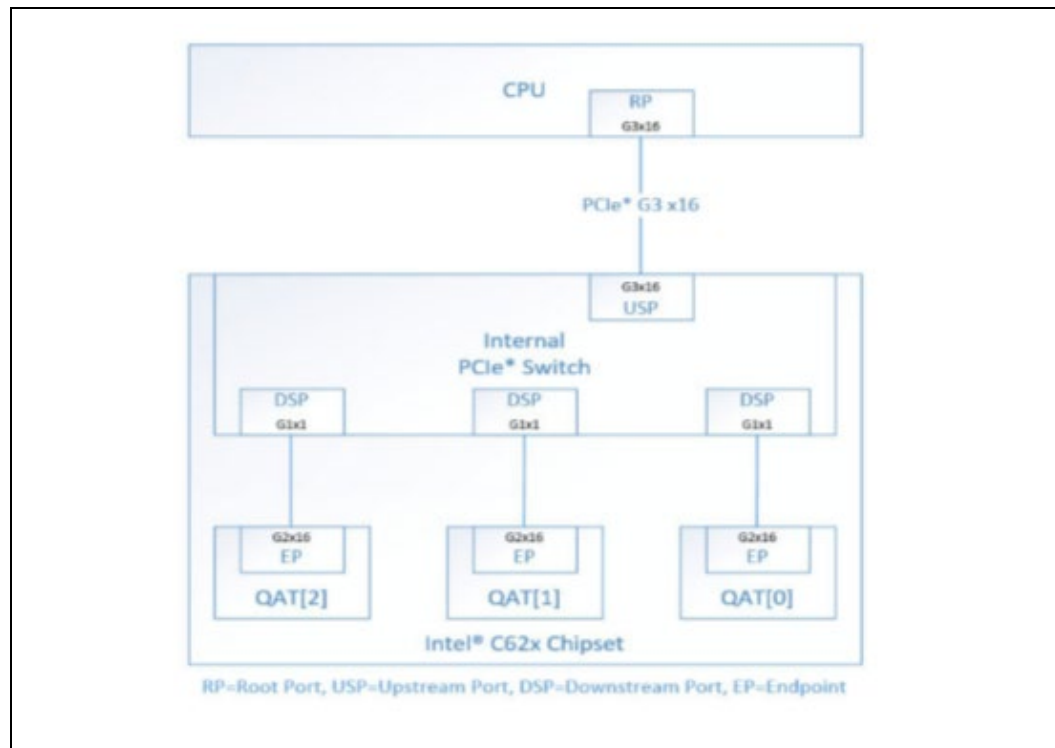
CPU

RP
G3x16

PCIe* G3 x16

G3x16
USP

Internal
PCIe* Switch

DSP
G1x1

DSP
G1x1

DSP
G1x1

G2x16
EP

QAT[2]

G2x16
EP

QAT[1]

G2x16
EP

QAT[0]

Intel® C62x Chipset

RP=Root Port, USP=Upstream Port, DSP=Downstream Port, EP=Endpoint